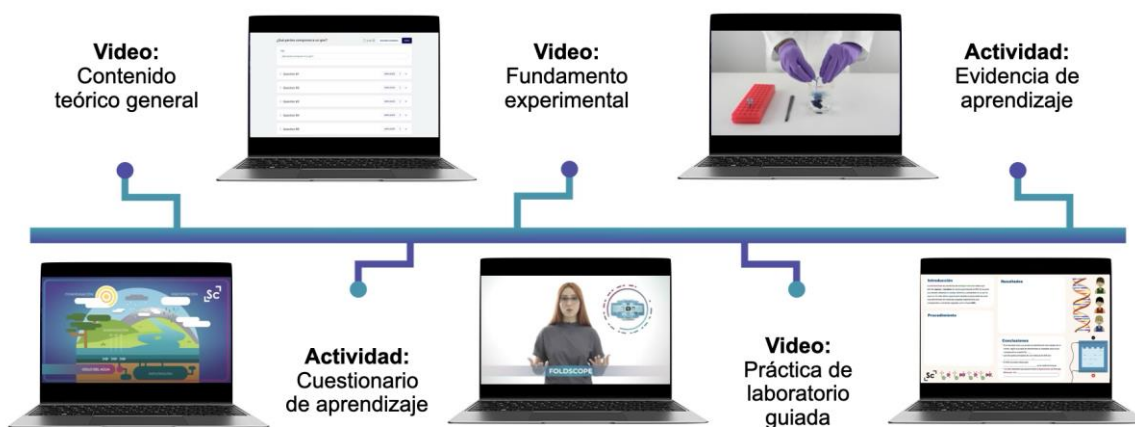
Video:
Contenido teórico general

Video:
Fundamento experimental

Actividad:
Evidencia de aprendizaje

Actividad:
Cuestionario de aprendizaje

FOLDSCOPE

Video:
Práctica de laboratorio guiada

Introducción

Resultados

Procedimiento

Conclusiones